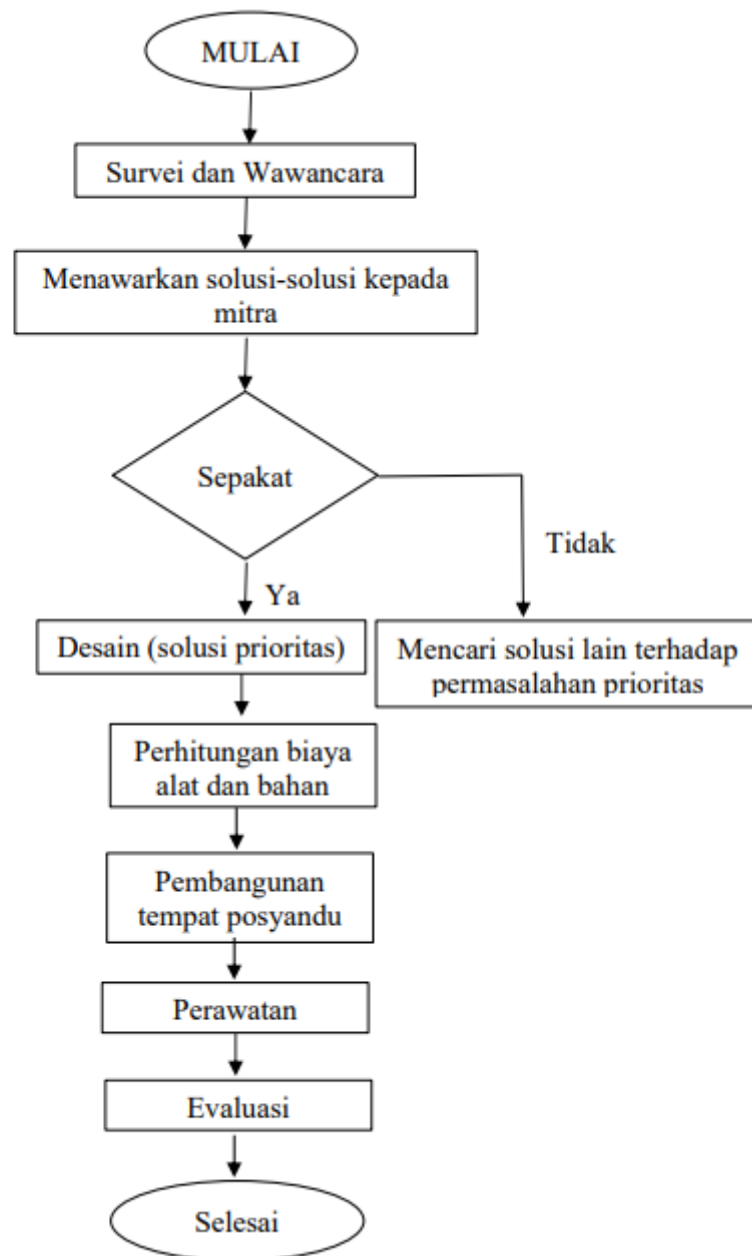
MULAI

Survei dan Wawancara

Menawarkan solusi-solusi kepada mitra

Sepakat

Tidak

Ya

Desain (solusi prioritas)

Mencari solusi lain terhadap permasalahan prioritas

Perhitungan biaya alat dan bahan

Pembangunan tempat posyandu

Perawatan

Evaluasi

Selesai